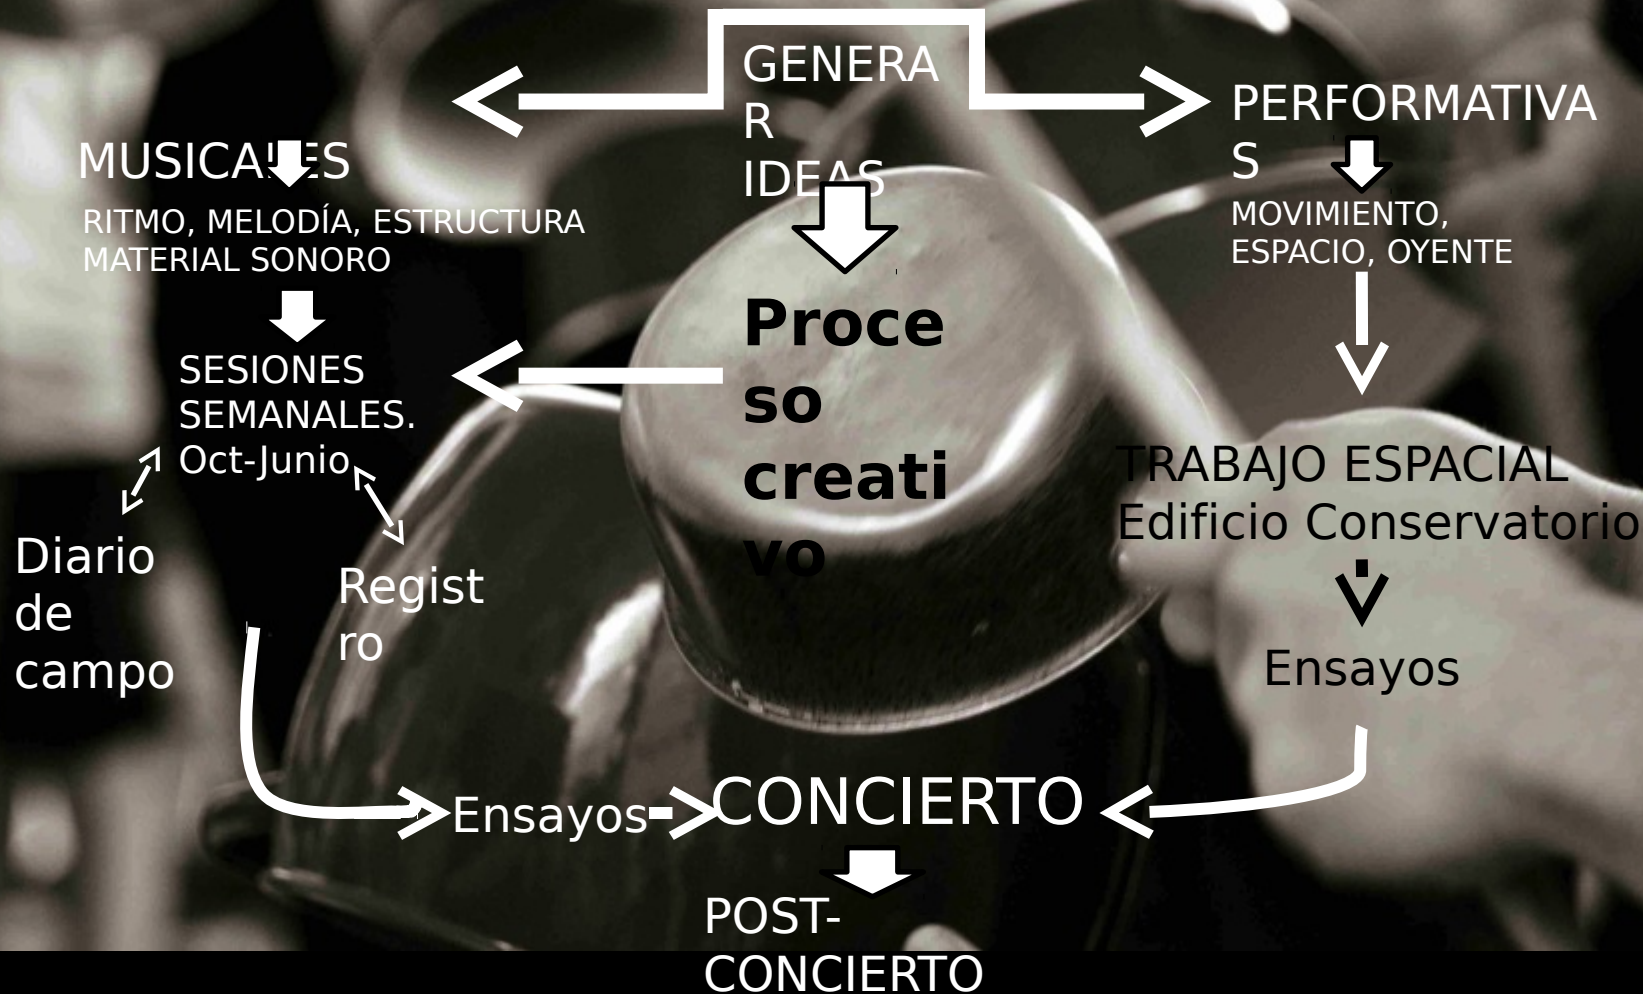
GENERAR IDEAS

MUSICALES

RITMO, MELODÍA, ESTRUCTURA MATERIAL SONORO

PERFORMATIVAS

MOVIMIENTO, ESPACIO, OYENTE

**Proceso creativo**

SESIONES SEMANALES. Oct-Junio

Diario de campo

Registro

TRABAJO ESPACIAL Edificio Conservatorio

Ensayos

Ensayos

CONCIERTO

POST-CONCIERTO